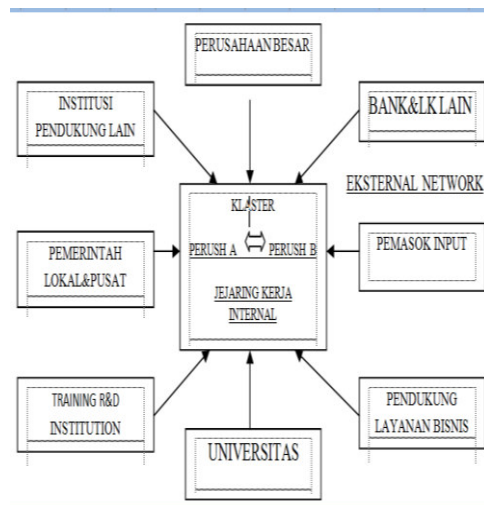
PERUSAHAAN BESAR

INSTITUSI PENDUKUNG LAIN

BANK&LK LAIN

EKSTERNAL NETWORK

KLASTER

PERUSH A

PERUSH B

JEJARING KERJA INTERNAL

PEMERINTAH LOKAL&PUSAT

PEMASOK INPUT

TRAINING R&D INSTITUTION

UNIVERSITAS

PENDUKUNG LAYANAN BISNIS